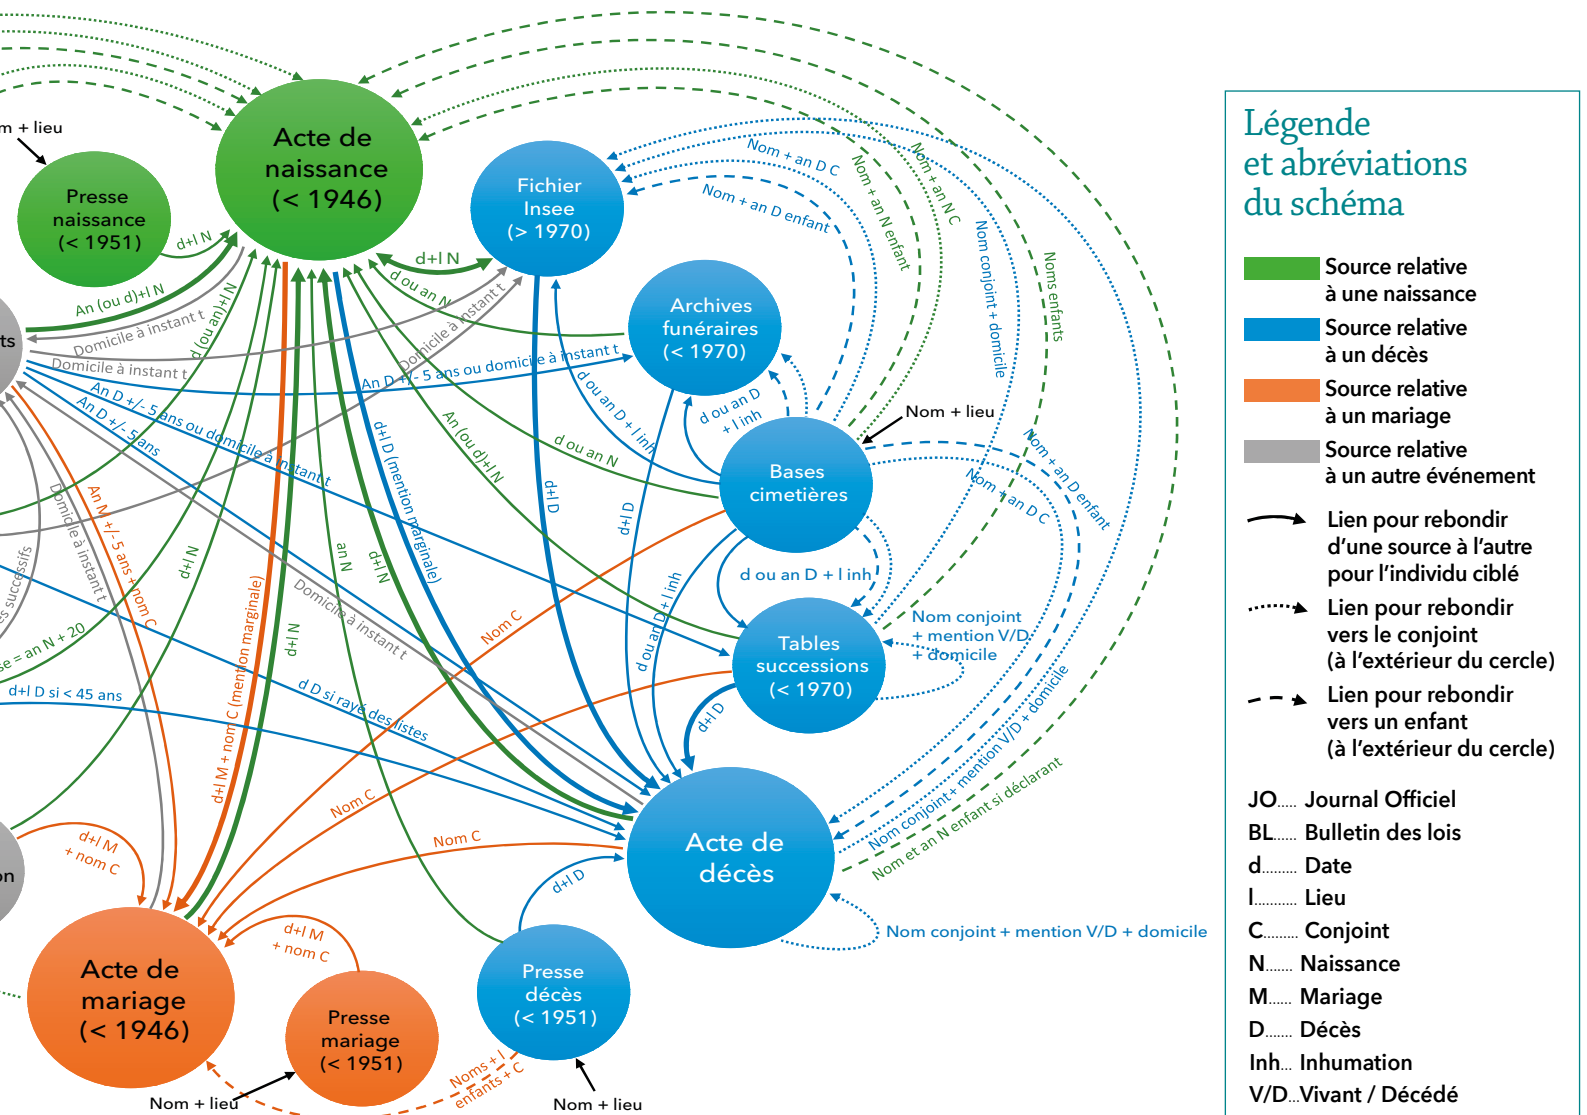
Acte de naissance (< 1946)

Presse naissance (< 1951)

Fichier Insee (> 1970)

Archives funéraires (< 1970)

Bases cimetières

Tables successions (< 1970)

Acte de décès

Presse décès (< 1951)

Acte de mariage (< 1946)

Presse mariage (< 1951)

m + lieu

d+l N

An (ou d)+l N

Domicile à instant t

Domicile à instant t

d (ou an)+l N

d+l N

d ou an N

Domicile à instant t

An D +/- 5 ans ou domicile à instant t

An D +/- 5 ans ou domicile à instant t

An D +/- 5 ans

Nom + an D C

Nom + an D enfant

Nom + an N enfant

Nom + an N C

Nom conjoint + domicile

Noms enfants

Nom + lieu

d ou an D + l inh

d ou an D + l inh

d ou an N

An (ou d)+l N

d+l D (mention marginale)

d+l D

d+l D

d+l D

d ou an D + l inh

d ou an D + l inh

Nom + an D enfant

Nom + an D C

Nom conjoint + mention V/D + domicile

d+l D

Nom conjoint + mention V/D + domicile

Nom et an N enfant si déclarant

Nom conjoint + mention V/D + domicile

Domicile à instant t

An M +/- 5 ans + nom C

Domicile à instant t

d+l N

d+l M + nom C (mention marginale)

d+l N

an N

d+l N

Domicile à instant t

d D si rayé des listes

Nom C

Nom C

Nom C

se = an N + 20

d+l D si < 45 ans

s successifs

d+l M + nom C

d+l M + nom C

d+l D

Noms + l enfants + C

Nom + lieu

Nom + lieu

ts

on

Légende et abréviations du schéma

Source relative à une naissance

Source relative à un décès

Source relative à un mariage

Source relative à un autre événement

Lien pour rebondir d'une source à l'autre pour l'individu ciblé

Lien pour rebondir vers le conjoint (à l'extérieur du cercle)

Lien pour rebondir vers un enfant (à l'extérieur du cercle)

JO...... Journal Officiel
BL...... Bulletin des lois
d......... Date
l.......... Lieu
C......... Conjoint
N........ Naissance
M....... Mariage
D........ Décès
Inh... Inhumation
V/D...Vivant / Décédé